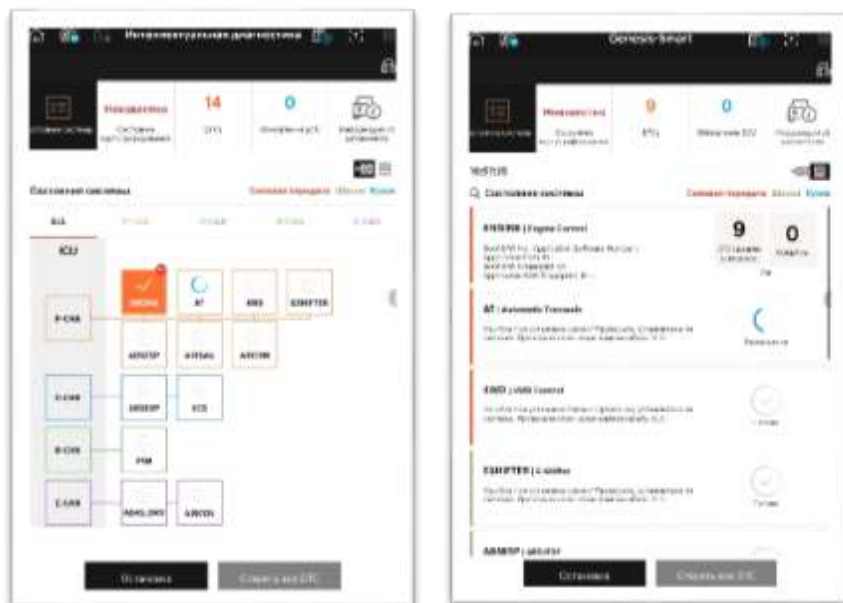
Интеллектуальная диагностика

Неисправности
Состояние системы
14
DTC
0
Обновление ECU
Информация об автомобиле

Состояние системы
Сбросить все DTC

ALL

ICU

P-CAN
ENGINE
AT
ABS
ESHIFTER
ABSETSP
AIRBAG
AIRCON

C-CAN
ABSESP
SCC

B-CAN
PSM

C-CAN
ADAS_DRV
AIRCON

Остановка
Стереть все DTC

Genesis Smart

Неисправности
Состояние системы
9
DTC
0
Обновление ECU
Информация об автомобиле

Состояние системы

ENGINE | Engine Control
9
0

AT | Automatic Transaxle

ABS | ABS Control

ESHIFTER | E-shifter

ABSESP | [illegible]

Остановка
Стереть все DTC